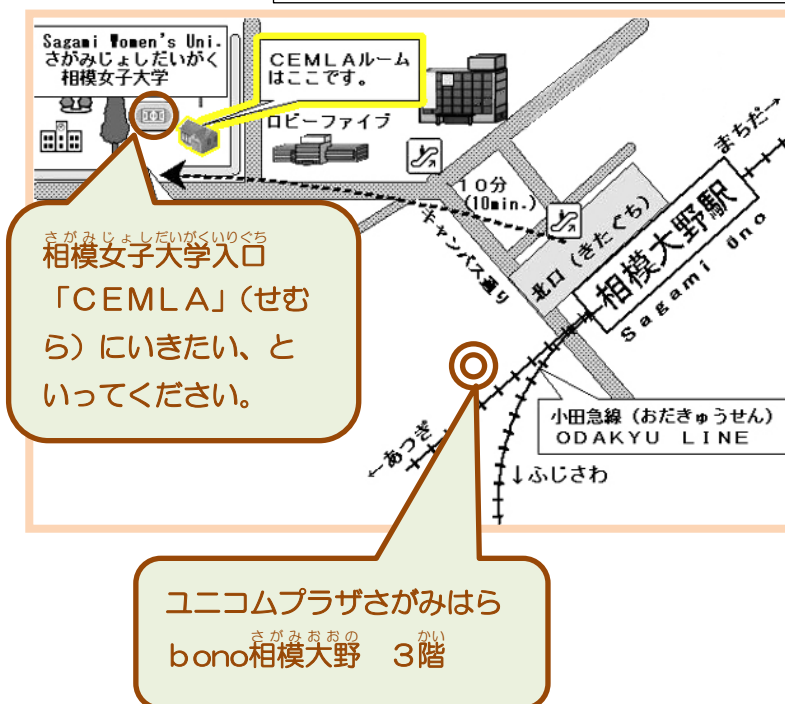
Sagami Women's Uni.
さがみじょしだいがく
相模女子大学

CEMLAルーム
はここです。

ロビーファイブ

まちだ→

10分
(10min.)

キャンパス通り

北口（きたぐち）

相模大野駅
Sagami ōno

さがみじょしだいがくいりぐち
相模女子大学入口「CEMLA」（せむら）にいきたい、といってください。

小田急線（おだきゅうせん）
ODAKYU LINE

←あつぎ

↓ふじさわ

ユニコムプラザさがみはら
さがみおおの　かい
bono相模大野　3階